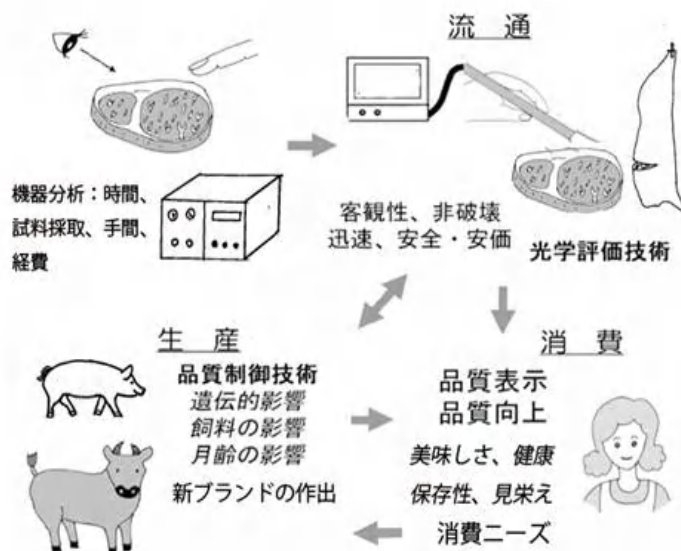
流　通

機器分析：時間、試料採取、手間、経費

客観性、非破壊
迅速、安全・安価

光学評価技術

生　産

品質制御技術
遺伝的影響
飼料の影響
月齢の影響

新ブランドの作出

消　費

品質表示
品質向上

美味しさ、健康
保存性、見栄え

消費ニーズ